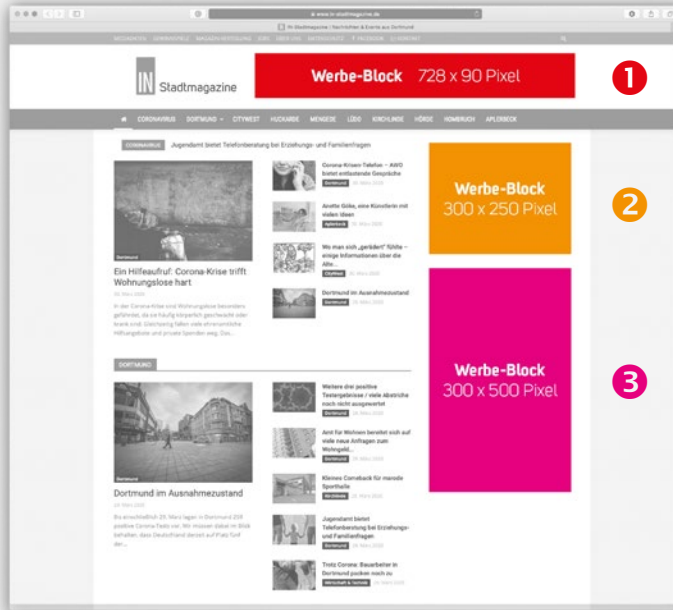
www.in-stadtmagazine.de

IN Stadtmagazine | Nachrichten & Events aus Dortmund

MEDIADATEN GEWINNSPIELE MAGAZIN-VERTEILUNG JOBS ÜBER UNS DATENSCHUTZ FACEBOOK IMPRESSUM

IN Stadtmagazine

Werbe-Block 728 x 90 Pixel

1

CORONAVIRUS DORTMUND CITYWEST HUCKARDE MENGEDE LÜDO KIRCHLINDE HÖRDE HOMBRUCH APLERBECK

CORONAVIRUS Jugendamt bietet Telefonberatung bei Erziehungs- und Familienfragen

Ein Hilfeaufruf: Corona-Krise trifft Wohnungslose hart

In der Corona-Krise sind Wohnungslose besonders gefährdet, da sie häufig körperlich geschwächt oder krank sind. Gleichzeitig fallen viele ehrenamtliche Hilfsangebote und private Spenden weg. Das...

Corona-Krisen-Telefon – AWO bietet entlastende Gespräche

Anette Göbe, eine Künstlerin mit vielen Ideen

Wo man sich „gerädert" fühlte – einige Informationen über die Alte...

Dortmund im Ausnahmezustand

Werbe-Block 300 x 250 Pixel

2

Werbe-Block 300 x 500 Pixel

3

DORTMUND

Dortmund im Ausnahmezustand

Bis einschließlich 29. März lagen in Dortmund 259 positive Corona-Tests vor. Wir müssen dabei im Blick behalten, dass Deutschland derzeit auf Platz fünf der...

Weitere drei positive Testergebnisse / viele Abstriche noch nicht ausgewertet

Amt für Wohnen bereitet sich auf viele neue Anfragen zum Wohngeld...

Kleines Comeback für marode Sporthalle

Jugendamt bietet Telefonberatung bei Erziehungs- und Familienfragen

Trotz Corona: Bauarbeiter in Dortmund packen noch zu